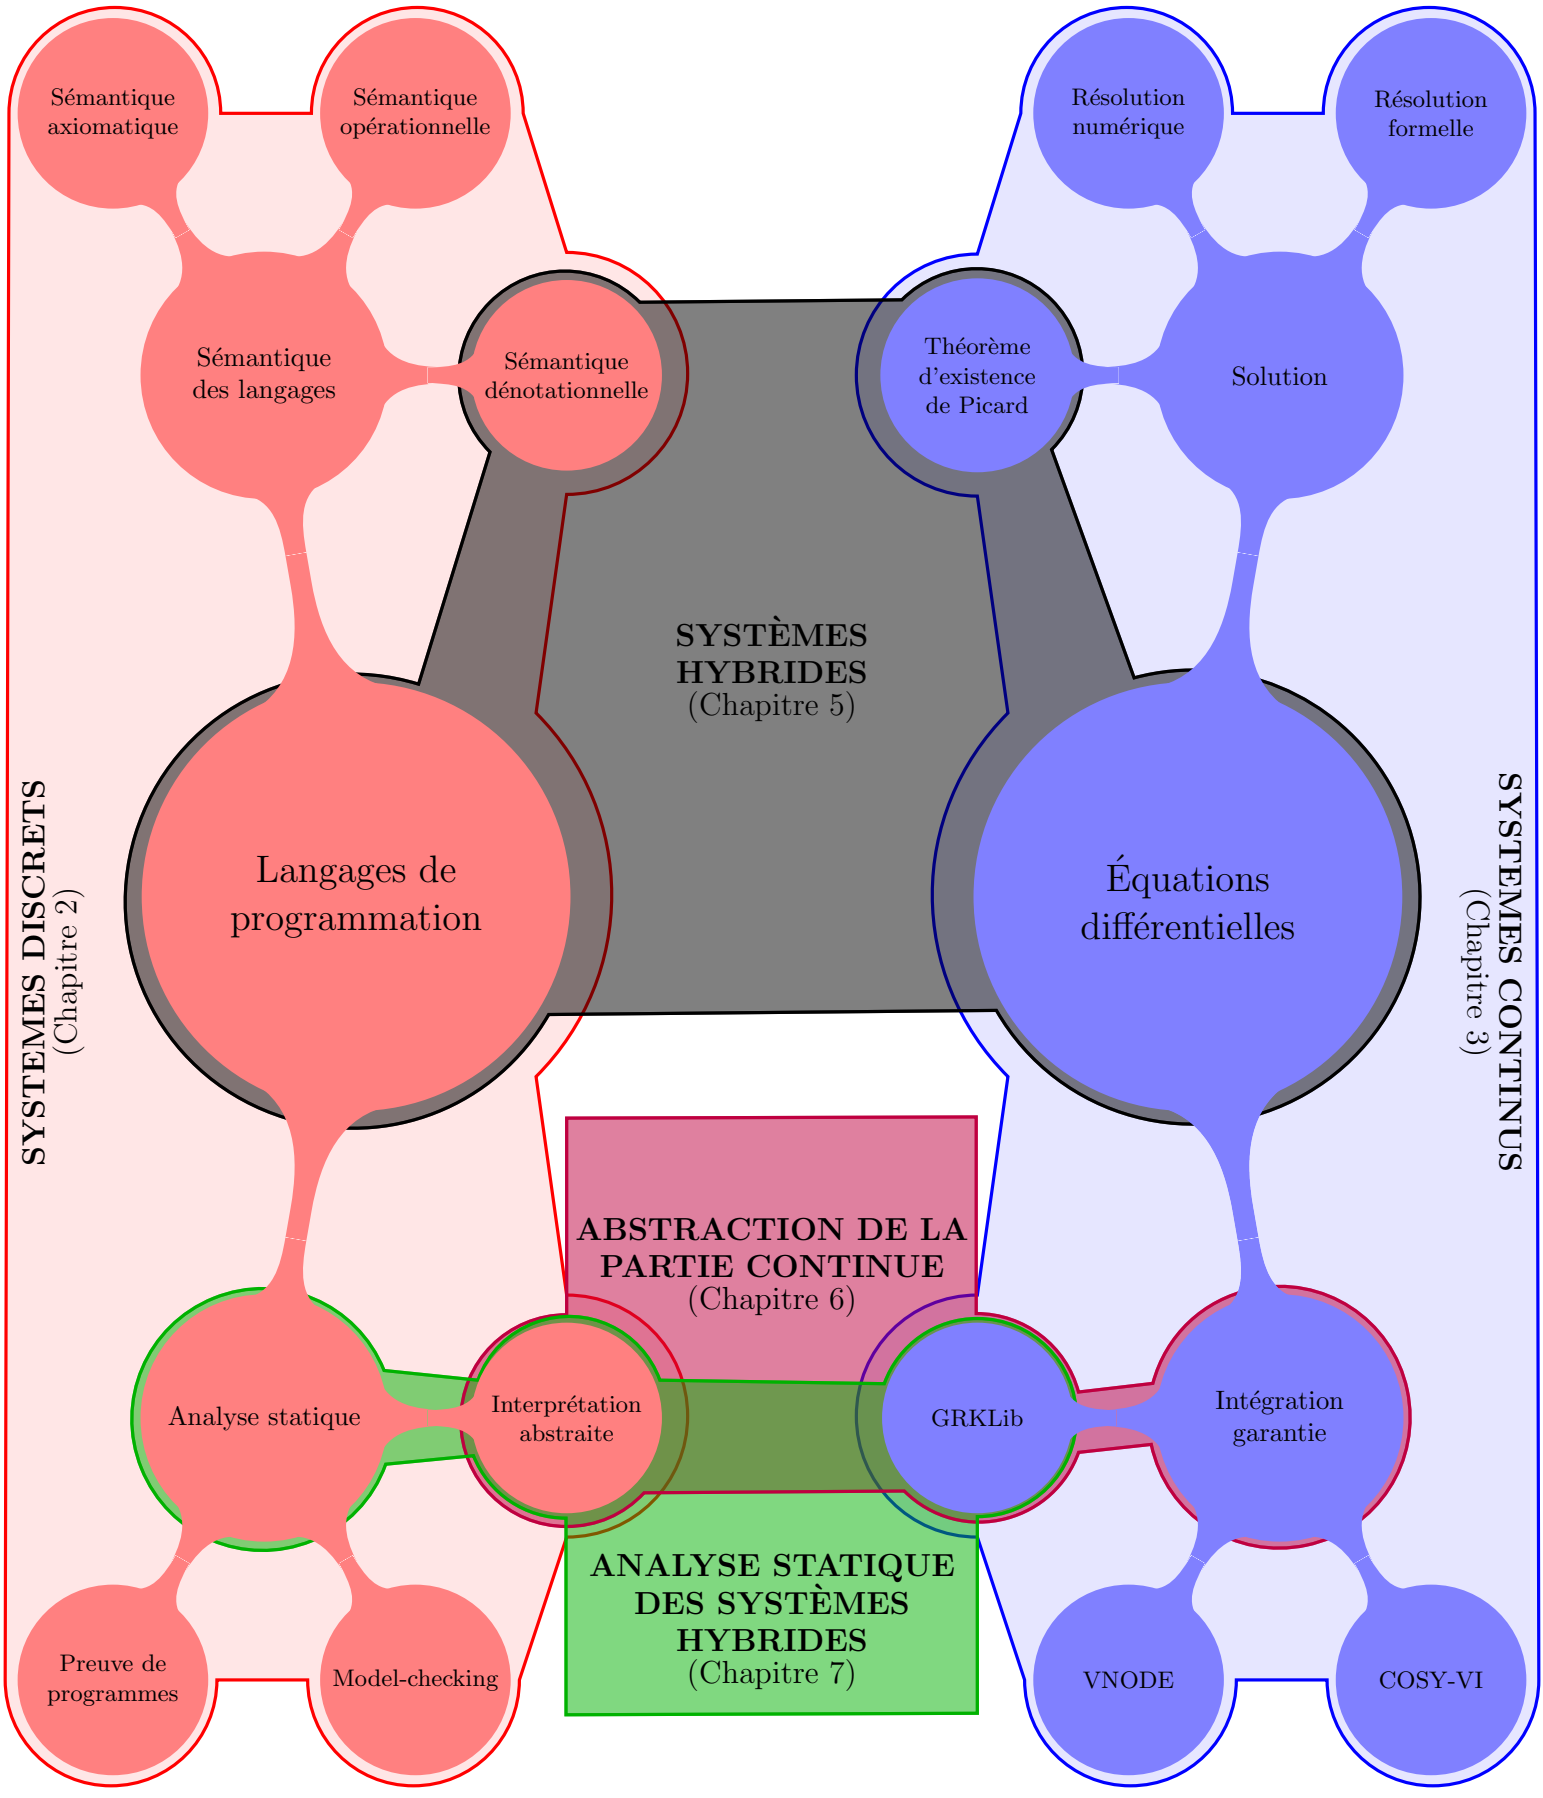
Sémantique axiomatique

Sémantique opérationnelle

Sémantique des langages

Sémantique dénotationnelle

Résolution numérique

Résolution formelle

Théorème d'existence de Picard

Solution

SYSTÈMES HYBRIDES
(Chapitre 5)

SYSTEMES DISCRETS
(Chapitre 2)

Langages de programmation

Équations différentielles

SYSTEMES CONTINUS
(Chapitre 3)

ABSTRACTION DE LA PARTIE CONTINUE
(Chapitre 6)

Analyse statique

Interprétation abstraite

GRKLib

Intégration garantie

ANALYSE STATIQUE DES SYSTÈMES HYBRIDES
(Chapitre 7)

Preuve de programmes

Model-checking

VNODE

COSY-VI